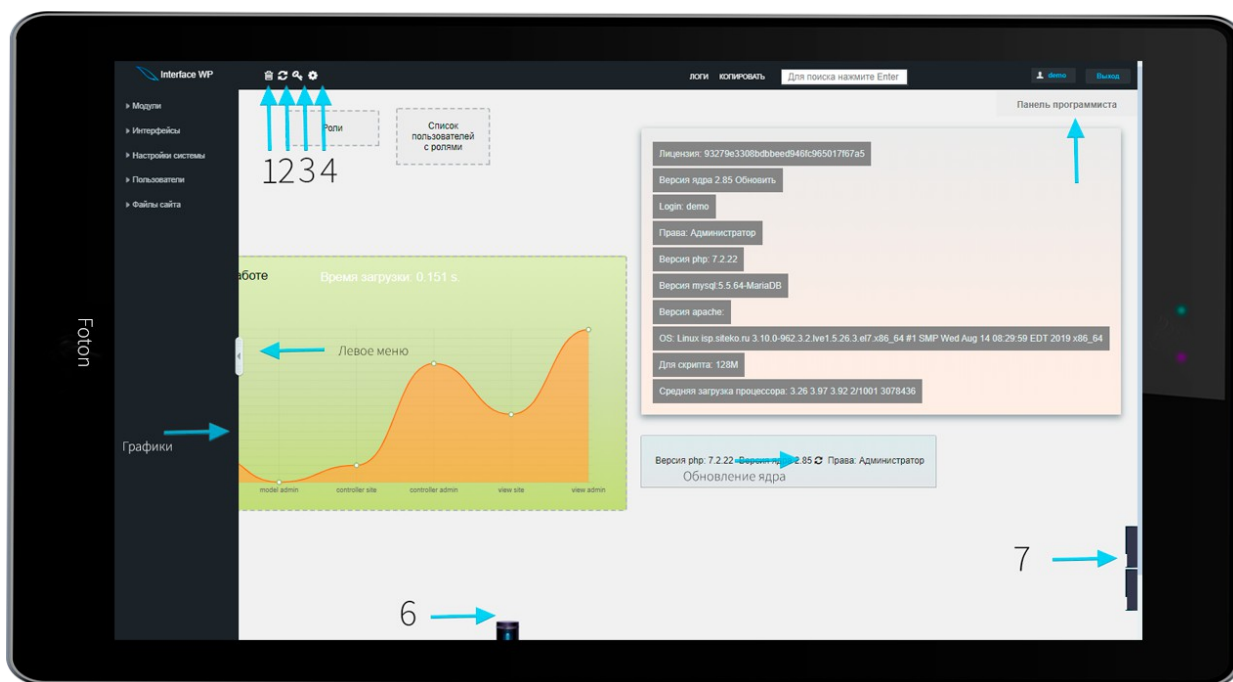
Foton

Interface WP

ЛОГИ КОПИРОВАТЬ Для поиска нажмите Enter

demo Выход

▸ Модули
▸ Интерфейсы
▸ Настройки системы
▸ Пользователи
▸ Файлы сайта

Роли

Список пользователей с ролями

1234

Панель программиста

Лицензия: 93279e3308bdbbeed946fc965017f67a5

Версия ядра 2.85 Обновить

Login: demo

Права: Администратор

Версия php: 7.2.22

Версия mysql:5.5.64-MariaDB

Версия apache:

OS: Linux isp.siteko.ru 3.10.0-962.3.2.lve1.5.26.3.el7.x86_64 #1 SMP Wed Aug 14 08:29:59 EDT 2019 x86_64

Для скрипта: 128M

Средняя загрузка процессора: 3.26 3.97 3.92 2/1001 3078436

аботе

Время загрузки: 0.151 s.

Левое меню

Графики

model admin controller site controller admin view site view admin

Версия php: 7.2.22 Версия ядра 2.85 Права: Администратор

Обновление ядра

7

6